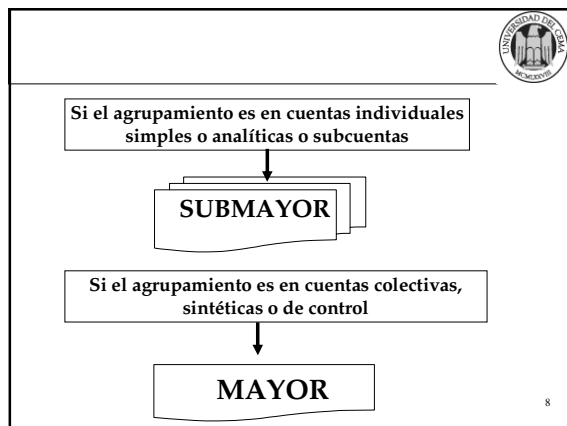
UNIVERSIDAD DEL CEMA
MCMLXXVIII

Si el agrupamiento es en cuentas individuales simples o analíticas o subcuentas

SUBMAYOR

Si el agrupamiento es en cuentas colectivas, sintéticas o de control

MAYOR

8